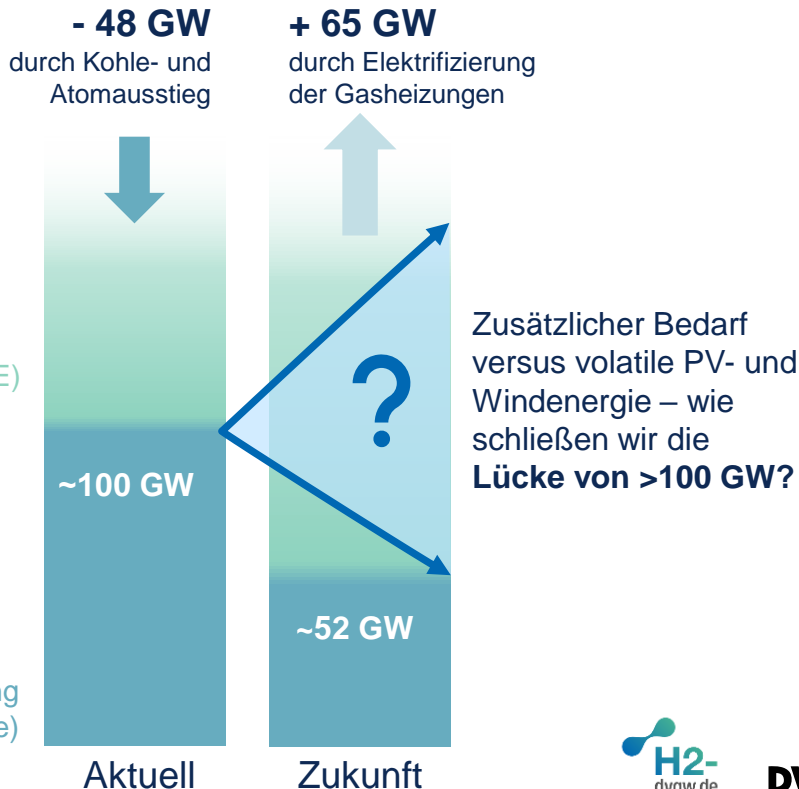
- 48 GW
durch Kohle- und Atomausstieg

+ 65 GW
durch Elektrifizierung der Gasheizungen

E)

?

Zusätzlicher Bedarf versus volatile PV- und Windenergie – wie schließen wir die **Lücke von >100 GW?**

~100 GW

~52 GW

ng
e)

Aktuell

Zukunft

H2-
dvgw.de

DV